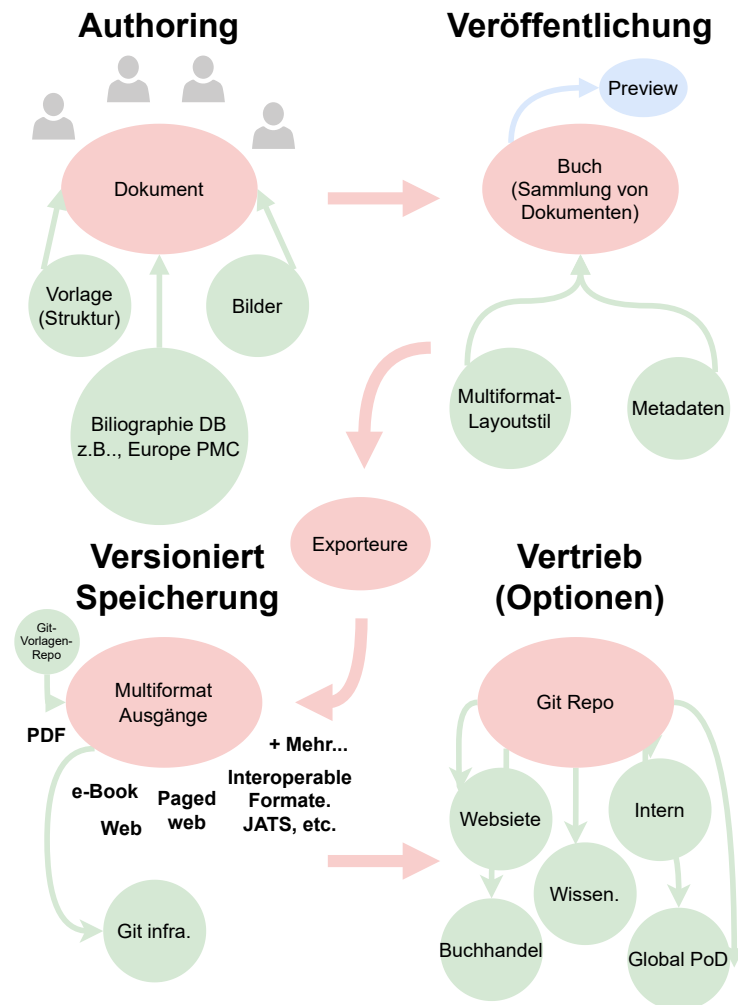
Authoring

Dokument

Vorlage (Struktur)

Bilder

Biliographie DB z.B.., Europe PMC

Veröffentlichung

Preview

Buch (Sammlung von Dokumenten)

Multiformat-Layoutstil

Metadaten

Exporteure

Versioniert Speicherung

Git-Vorlagen-Repo

Multiformat Ausgänge

PDF

+ Mehr...

e-Book

Paged web

Web

Interoperable Formate. JATS, etc.

Git infra.

Vertrieb (Optionen)

Git Repo

Websiete

Intern

Wissen.

Buchhandel

Global PoD